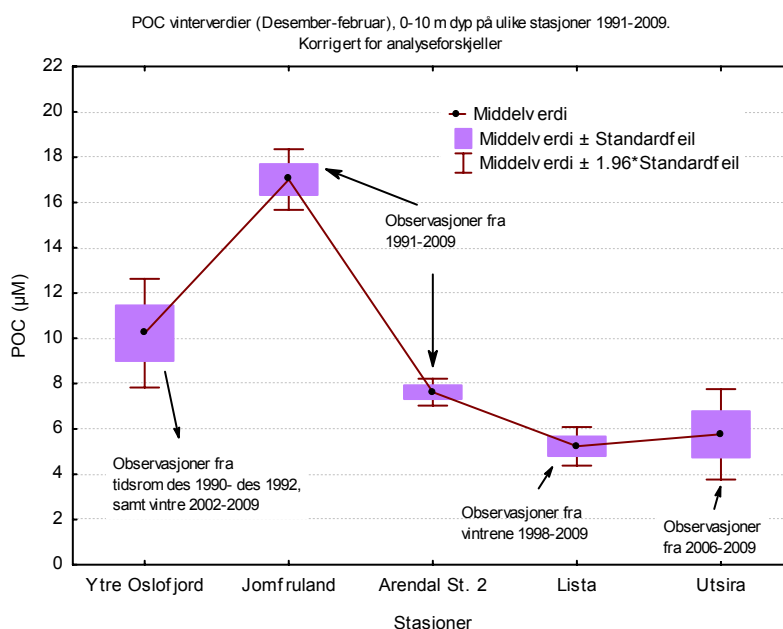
POC vinterverdier (Desember-februar), 0-10 m dyp på ulike stasjoner 1991-2009.
Korrigert for analyseforskjeller

22
20
18
16
14
12
10
8
6
4
2
0

POC (µM)

Middelverdi
Middelverdi ± Standardfeil
Middelverdi ± 1.96*Standardfeil

Observasjoner fra 1991-2009

Observasjoner fra tidsrom des 1990- des 1992, samt vintre 2002-2009

Observasjoner fra vintrene 1998-2009

Observasjoner fra 2006-2009

Ytre Oslofjord
Jomfruland
Arendal St. 2
Lista
Utsira

Stasjoner